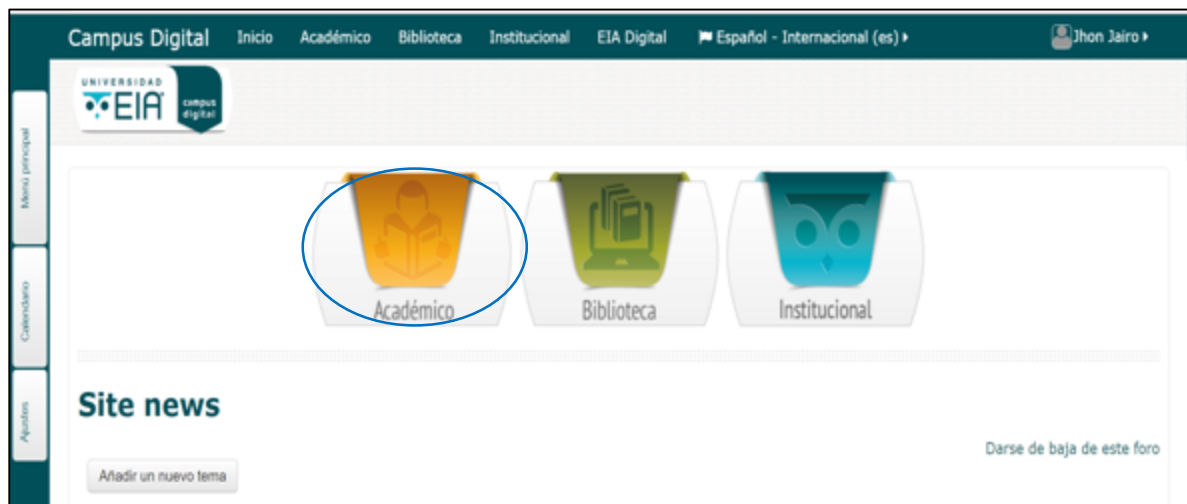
Campus Digital Inicio Académico Biblioteca Institucional EIA Digital Español - Internacional (es) Jhon Jairo

Menú principal

Calendario

Ajustes

UNIVERSIDAD EIA campus digital

Académico

Biblioteca

Institucional

Site news

Darse de baja de este foro

Añadir un nuevo tema